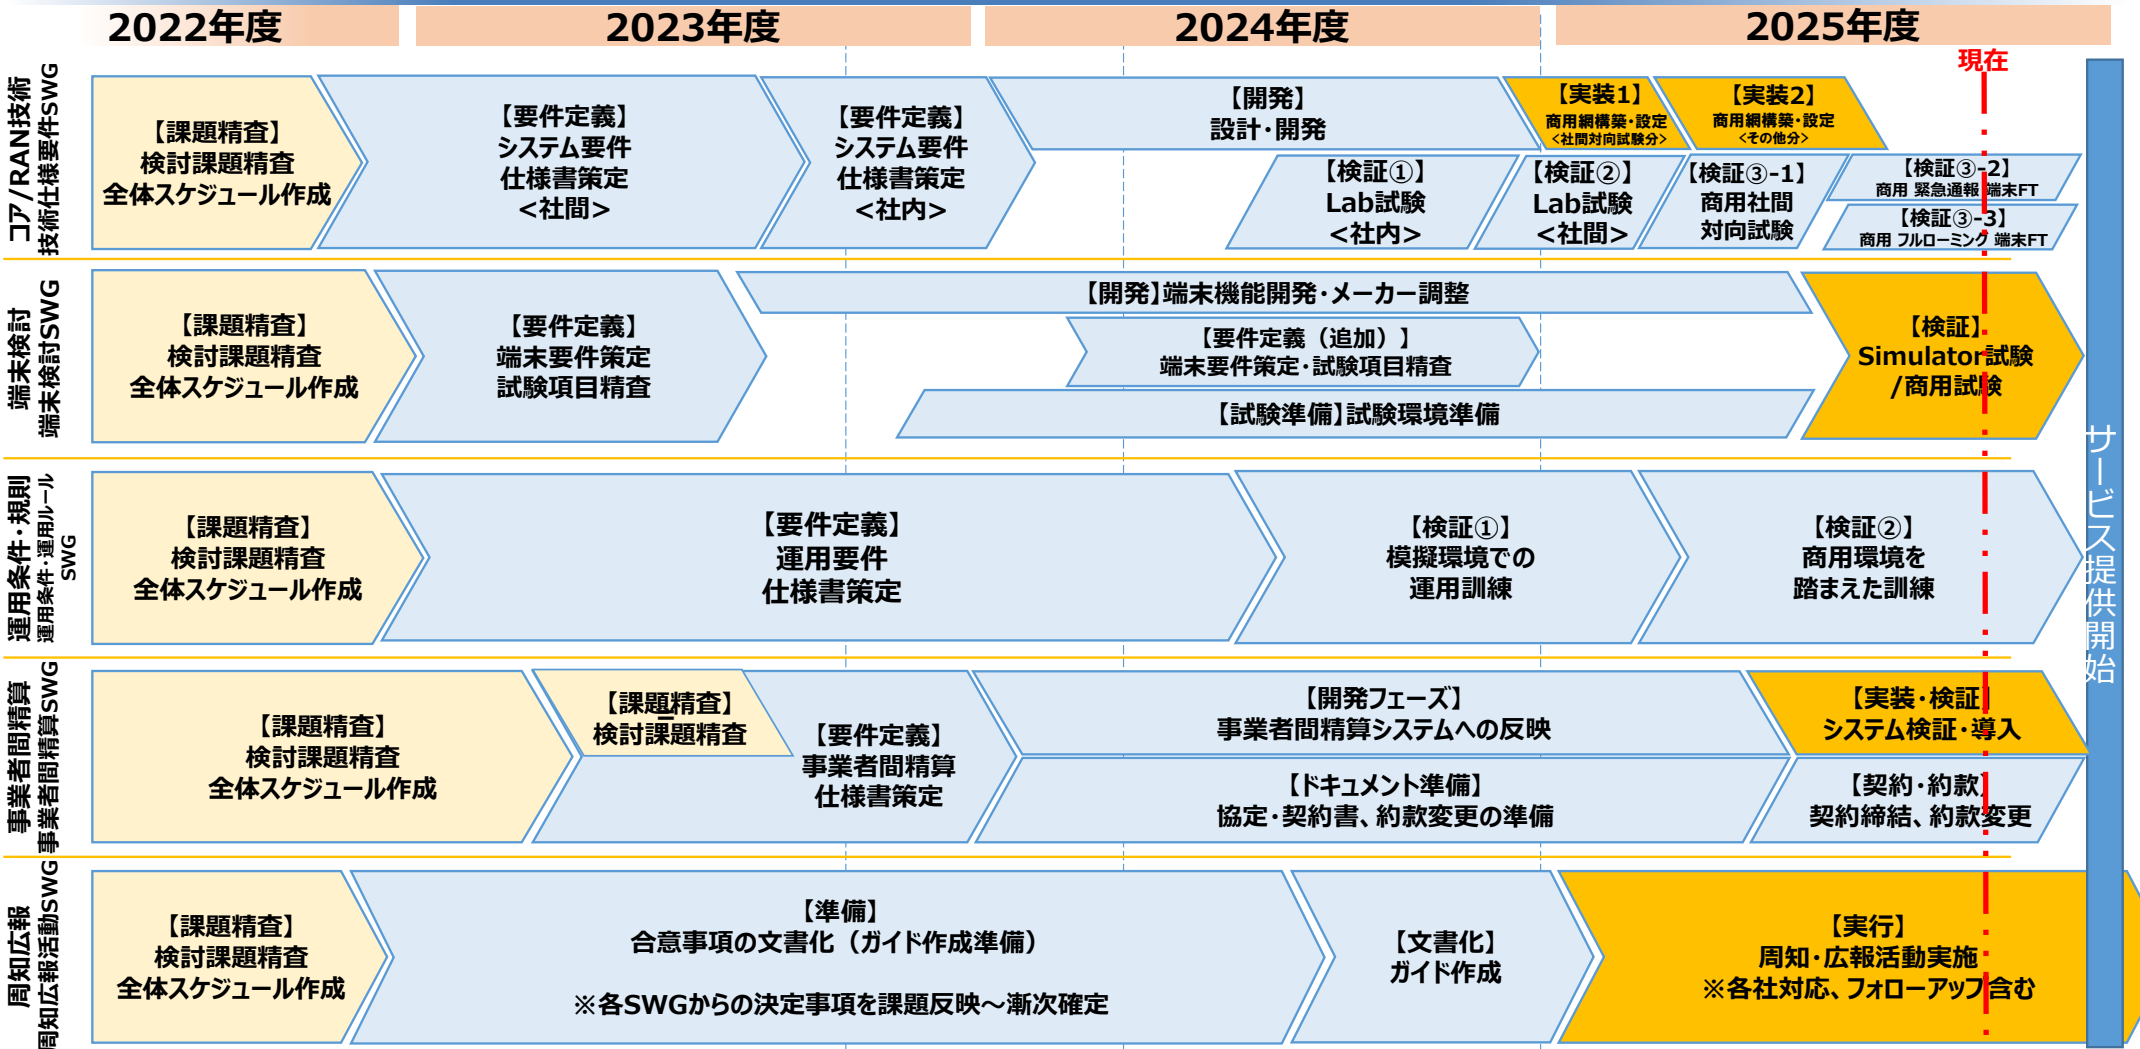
2022年度
2023年度
2024年度
2025年度
現在

コア/RAN技術
技術仕様要件SWG

【課題精査】
検討課題精査
全体スケジュール作成

【要件定義】
システム要件
仕様書策定
<社間>

【要件定義】
システム要件
仕様書策定
<社内>

【開発】
設計・開発

【実装1】
商用網構築・設定
<社間対向試験分>

【実装2】
商用網構築・設定
<その他分>

【検証①】
Lab試験
<社内>

【検証②】
Lab試験
<社間>

【検証③-1】
商用社間
対向試験

【検証③-2】
商用 緊急通報 端末FT

【検証③-3】
商用 フルローミング 端末FT

端末検討
端末検討SWG

【課題精査】
検討課題精査
全体スケジュール作成

【要件定義】
端末要件策定
試験項目精査

【開発】端末機能開発・メーカー調整

【要件定義（追加）】
端末要件策定・試験項目精査

【試験準備】試験環境準備

【検証】
Simulator試験
/商用試験

運用条件・規則
運用条件・運用ルールSWG

【課題精査】
検討課題精査
全体スケジュール作成

【要件定義】
運用要件
仕様書策定

【検証①】
模擬環境での
運用訓練

【検証②】
商用環境を
踏まえた訓練

事業者間精算
事業者間精算SWG

【課題精査】
検討課題精査
全体スケジュール作成

【課題精査】
検討課題精査

【要件定義】
事業者間精算
仕様書策定

【開発フェーズ】
事業者間精算システムへの反映

【実装・検証】
システム検証・導入

【ドキュメント準備】
協定・契約書、約款変更の準備

【契約・約款】
契約締結、約款変更

周知広報
周知広報活動SWG

【課題精査】
検討課題精査
全体スケジュール作成

【準備】
合意事項の文書化（ガイド作成準備）

※各SWGからの決定事項を課題反映～漸次確定

【文書化】
ガイド作成

【実行】
周知・広報活動実施
※各社対応、フォローアップ含む

サービス提供開始